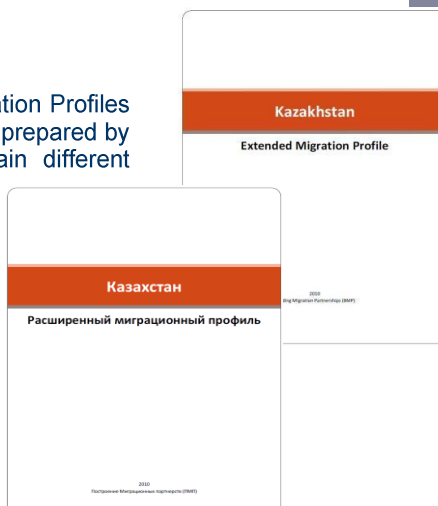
ation Profiles
prepared by
ain different

Kazakhstan

Extended Migration Profile

2010
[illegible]ding Migration Partnerships (BMP)

Казахстан

Расширенный миграционный профиль

2010
Построение Миграционных партнерств (ПМП)